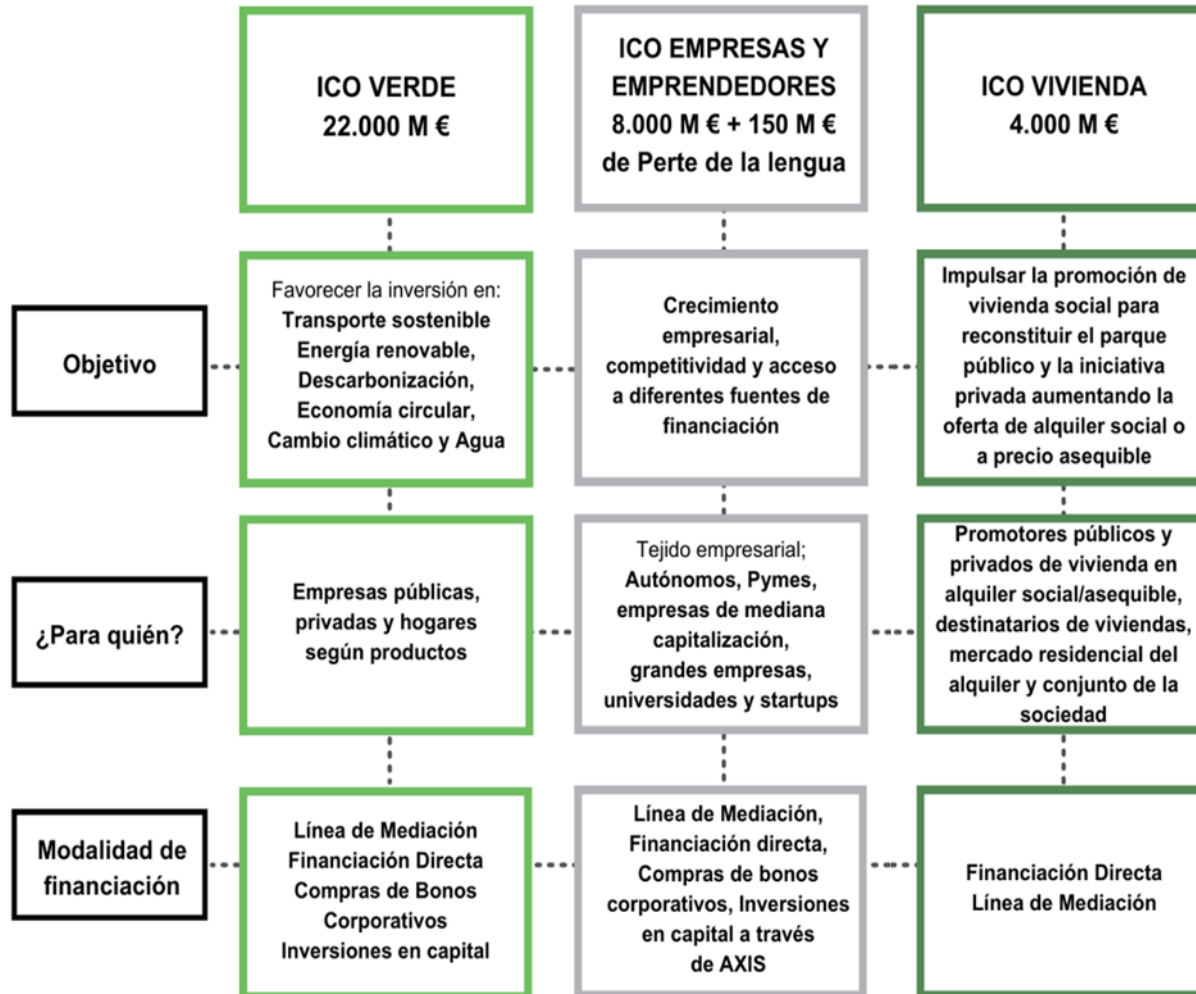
| | ICO VERDE 22.000 M € | ICO EMPRESAS Y EMPRENDEDORES 8.000 M € + 150 M € de Perte de la lengua | ICO VIVIENDA 4.000 M € |
|---|---|---|---|
| Objetivo | Favorecer la inversión en: Transporte sostenible Energía renovable, Descarbonización, Economía circular, Cambio climático y Agua | Crecimiento empresarial, competitividad y acceso a diferentes fuentes de financiación | Impulsar la promoción de vivienda social para reconstituir el parque público y la iniciativa privada aumentando la oferta de alquiler social o a precio asequible |
| ¿Para quién? | Empresas públicas, privadas y hogares según productos | Tejido empresarial; Autónomos, Pymes, empresas de mediana capitalización, grandes empresas, universidades y startups | Promotores públicos y privados de vivienda en alquiler social/asequible, destinatarios de viviendas, mercado residencial del alquiler y conjunto de la sociedad |
| Modalidad de financiación | Línea de Mediación Financiación Directa Compras de Bonos Corporativos Inversiones en capital | Línea de Mediación, Financiación directa, Compras de bonos corporativos, Inversiones en capital a través de AXIS | Financiación Directa Línea de Mediación |